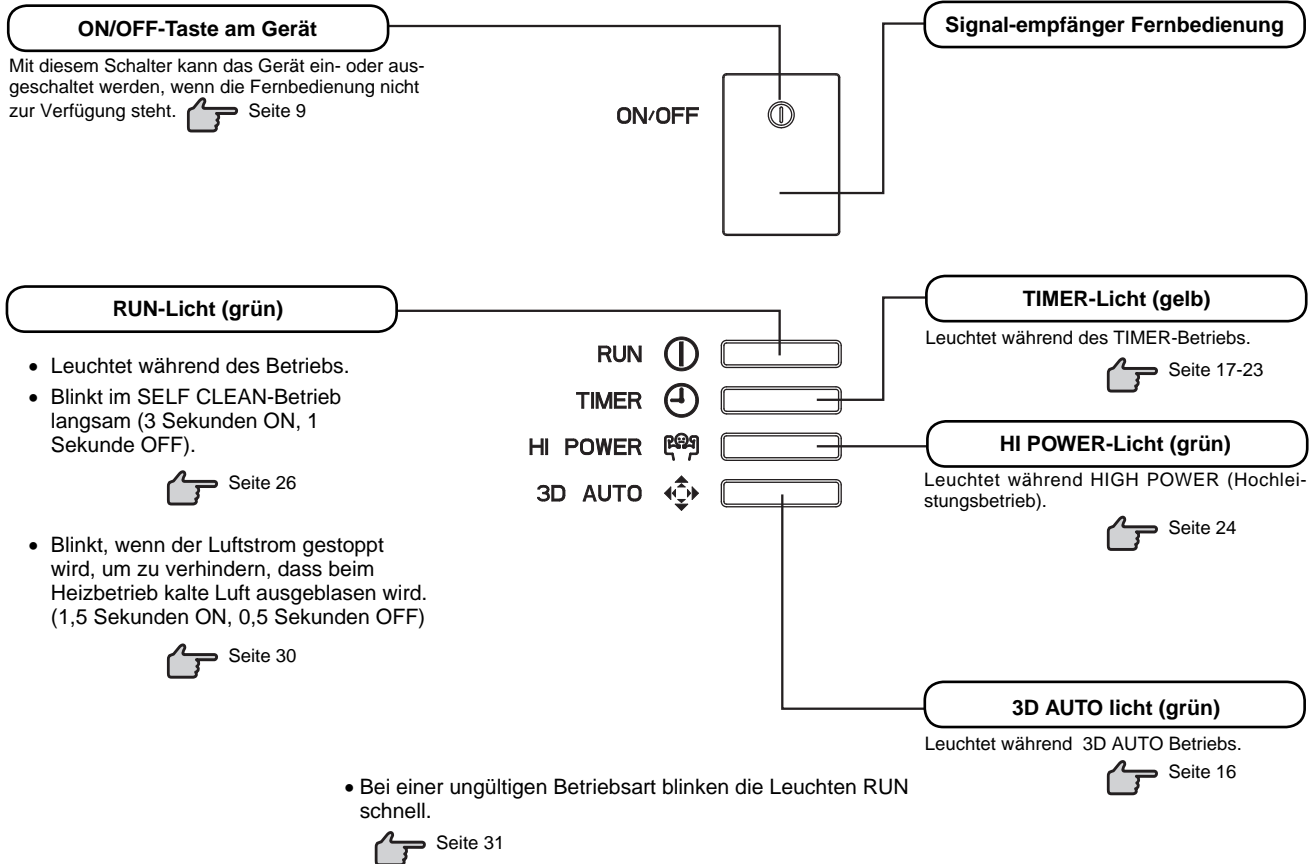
ON/OFF-Taste am Gerät

Mit diesem Schalter kann das Gerät ein- oder ausgeschaltet werden, wenn die Fernbedienung nicht zur Verfügung steht. Seite 9

Signal-empfänger Fernbedienung

ON/OFF

RUN-Licht (grün)

• Leuchtet während des Betriebs.
• Blinkt im SELF CLEAN-Betrieb langsam (3 Sekunden ON, 1 Sekunde OFF).

Seite 26

• Blinkt, wenn der Luftstrom gestoppt wird, um zu verhindern, dass beim Heizbetrieb kalte Luft ausgeblasen wird. (1,5 Sekunden ON, 0,5 Sekunden OFF)

Seite 30

RUN
TIMER
HI POWER
3D AUTO

TIMER-Licht (gelb)

Leuchtet während des TIMER-Betriebs.

Seite 17-23

HI POWER-Licht (grün)

Leuchtet während HIGH POWER (Hochleistungsbetrieb).

Seite 24

3D AUTO licht (grün)

Leuchtet während 3D AUTO Betriebs.

Seite 16

• Bei einer ungültigen Betriebsart blinken die Leuchten RUN schnell.

Seite 31